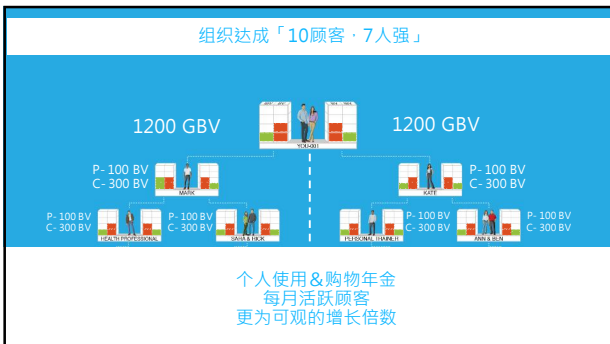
组织达成「10顾客 · 7人强」

1200 GBV

1200 GBV

YOU

P- 100 BV
C- 300 BV

MARK

P- 100 BV
C- 300 BV

KATE

P- 100 BV
C- 300 BV

HEALTH PROFESSIONAL

P- 100 BV
C- 300 BV

SARA & HOCK

P- 100 BV
C- 300 BV

PERSONAL TRAINER

P- 100 BV
C- 300 BV

ANN & BEN

P- 100 BV
C- 300 BV

个人使用&购物年金
每月活跃顾客
更为可观的增长倍数